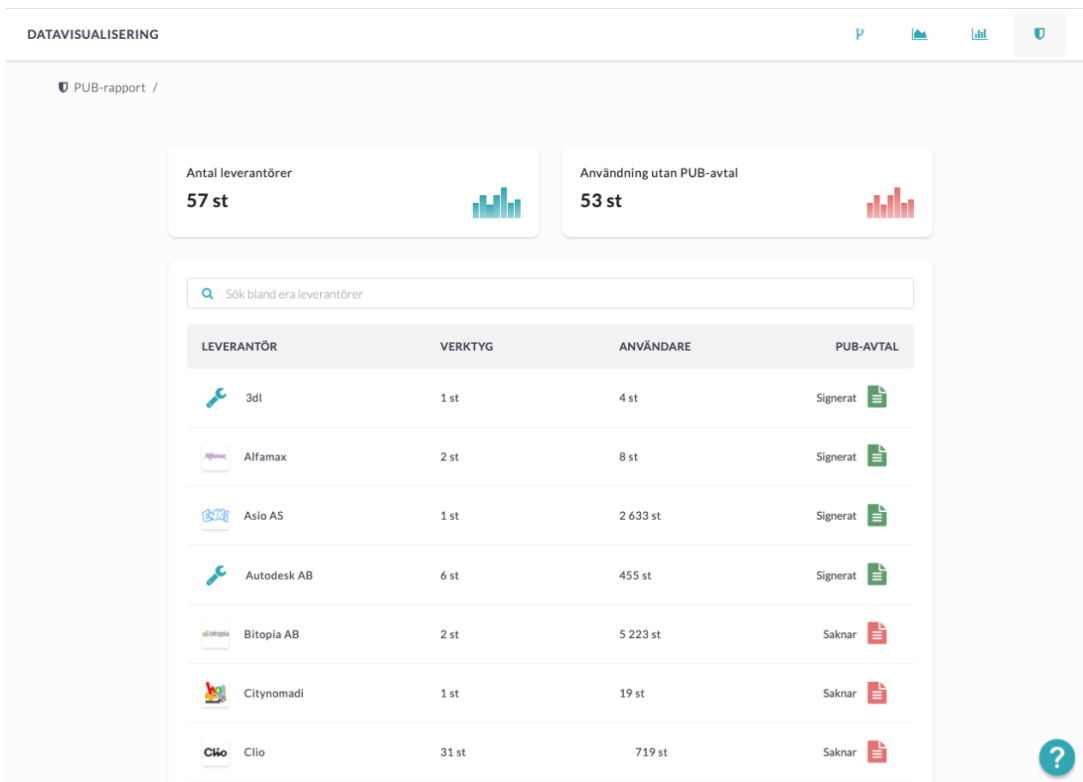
DATAVISUALISERING

PUB-rapport /

Antal leverantörer
57 st

Användning utan PUB-avtal
53 st

Sök bland era leverantörer

| LEVERANTÖR | VERKTYG | ANVÄNDARE | PUB-AVTAL |
|---|---|---|---|
| 3dl | 1 st | 4 st | Signerat |
| Alfamax | 2 st | 8 st | Signerat |
| Asio AS | 1 st | 2 633 st | Signerat |
| Autodesk AB | 6 st | 455 st | Signerat |
| Bitopia AB | 2 st | 5 223 st | Saknar |
| Citynomadi | 1 st | 19 st | Saknar |
| Clio | 31 st | 719 st | Saknar |

?